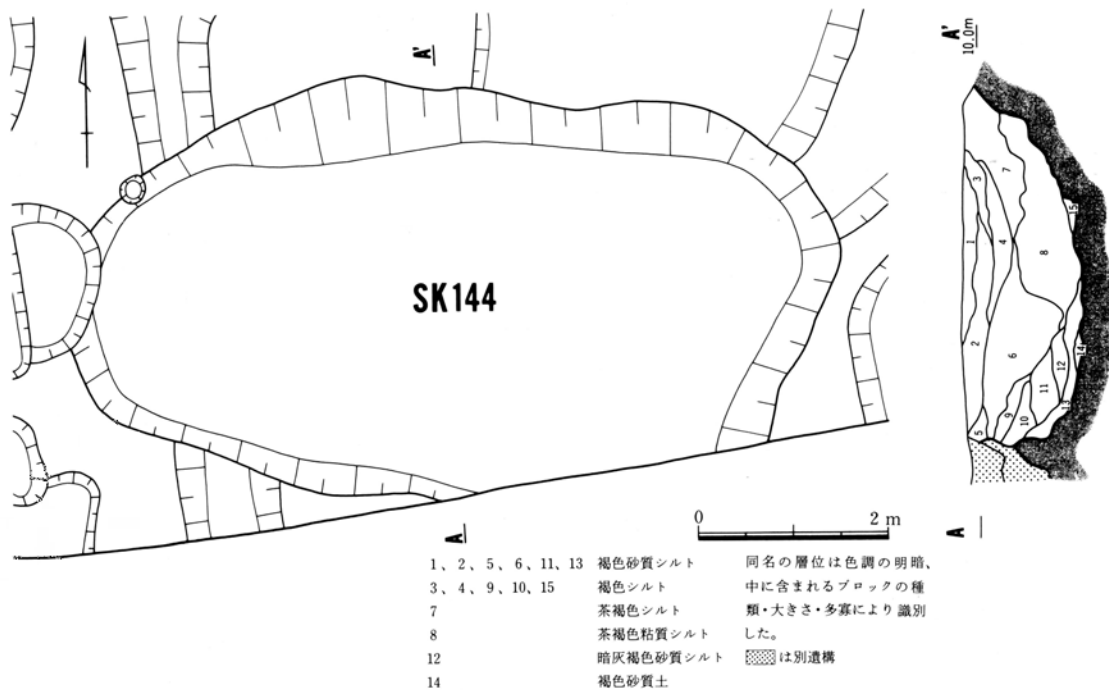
A'

A'
10.0m

SK144

3
7
1
4
8
15
2
6
12
14
11
9
10
13
5

A

0
2 m

A

| | | |
|---|---|---|
| 1、2、5、6、11、13 | 褐色砂質シルト | 同名の層位は色調の明暗、 |
| 3、4、9、10、15 | 褐色シルト | 中に含まれるブロックの種 |
| 7 | 茶褐色シルト | 類・大きさ・多寡により識別 |
| 8 | 茶褐色粘質シルト | した。 |
| 12 | 暗灰褐色砂質シルト | は別遺構 |
| 14 | 褐色砂質土 | |